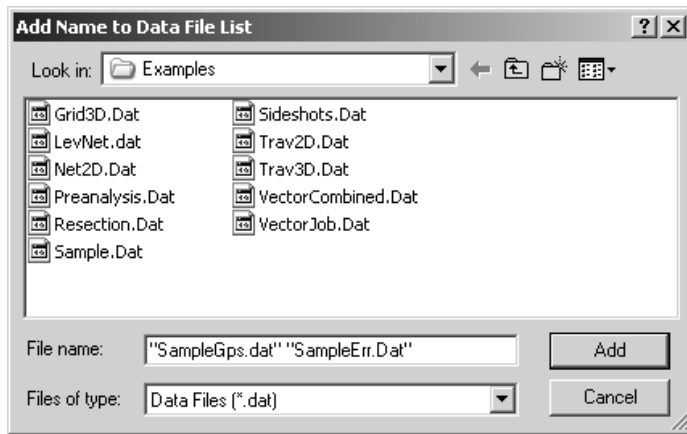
Add Name to Data File List

?

Look in: Examples

Grid3D.Dat
LevNet.dat
Net2D.Dat
Preanalysis.Dat
Resection.Dat
Sample.Dat

Sideshots.Dat
Trav2D.Dat
Trav3D.Dat
VectorCombined.Dat
VectorJob.Dat

File name: "SampleGps.dat" "SampleErr.Dat"

Add

Files of type: Data Files (*.dat)

Cancel